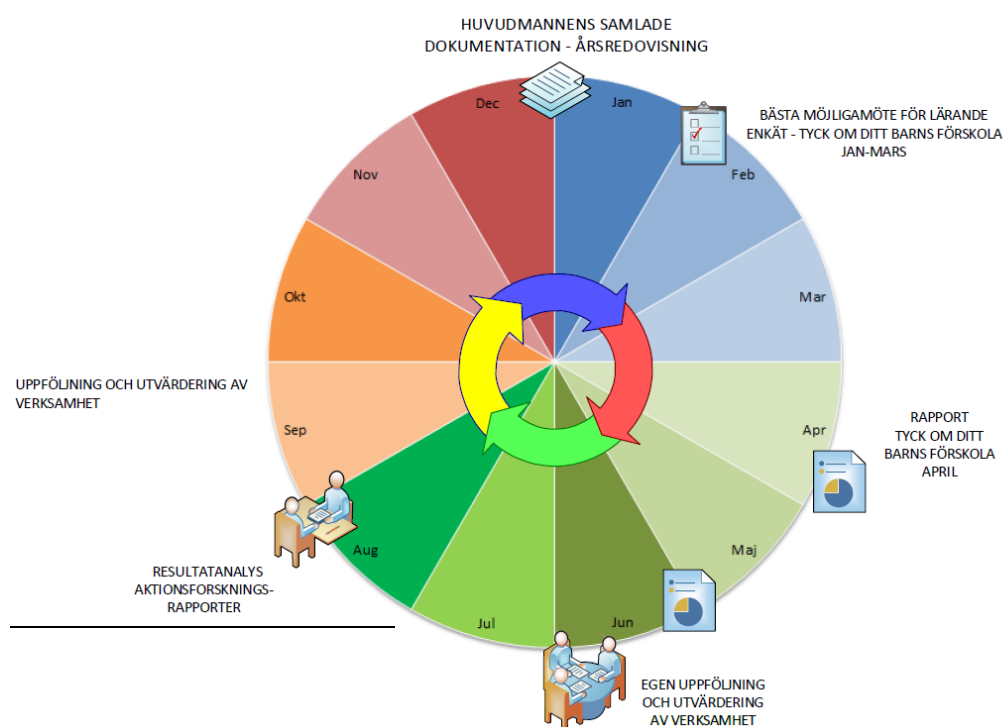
HUVUDMANNENS SAMLADE DOKUMENTATION - ÅRSREDOVISNING

Dec

Jan

BÄSTA MÖJLIGAMÖTE FÖR LÄRANDE
ENKÄT - TYCK OM DITT BARNS FÖRSKOLA
JAN-MARS

Nov

Feb

Mar

Okt

UPPFÖLINING OCH UTVÄRDERING AV VERKSAMHET

Sep

Apr

RAPPORT
TYCK OM DITT
BARNS FÖRSKOLA
APRIL

Aug

Maj

RESULTATANALYS
AKTIONSFORSKNINGS-
RAPPORTER

Jul

Jun

EGEN UPPFÖLINING
OCH UTVÄRDERING
AV VERKSAMHET